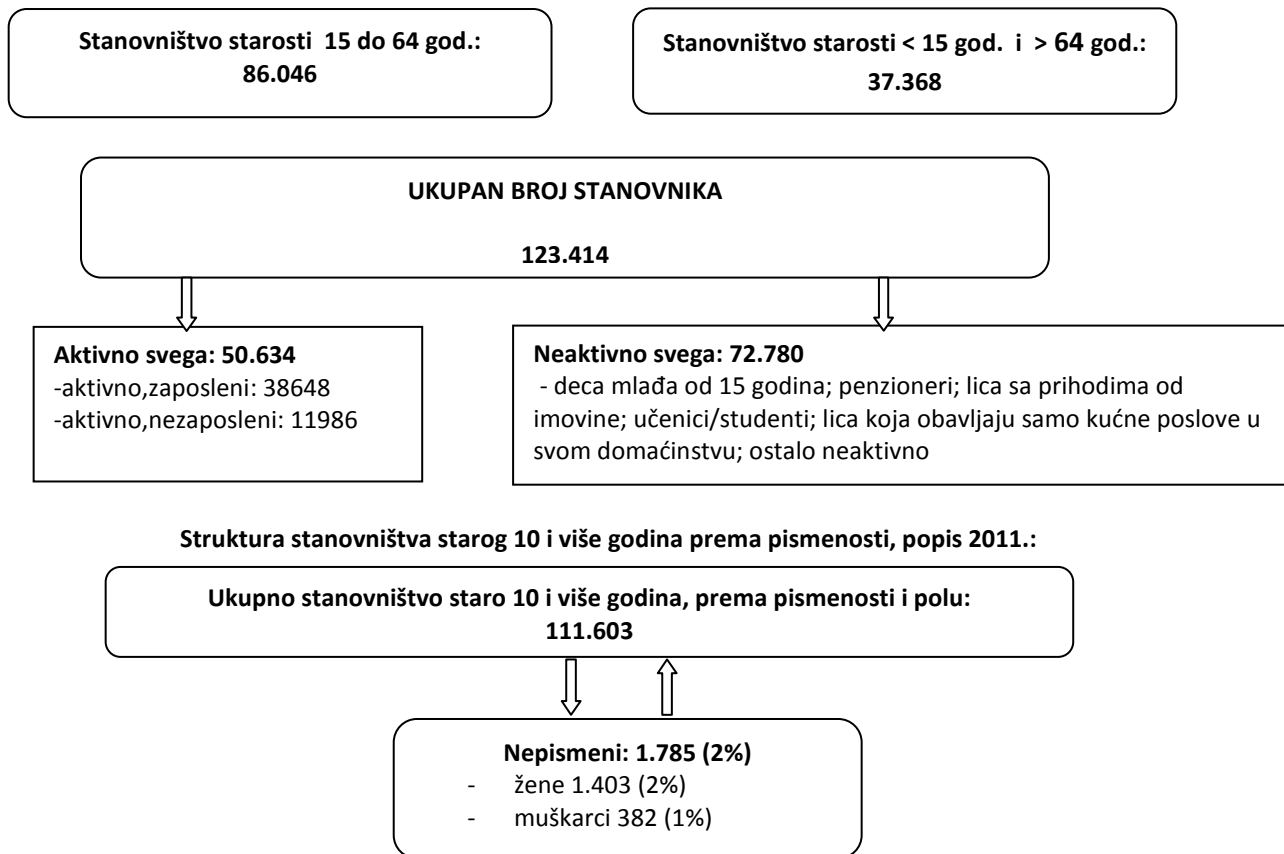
**Stanovništvo starosti 15 do 64 god.: 86.046**

**Stanovništvo starosti < 15 god. i > 64 god.: 37.368**

**UKUPAN BROJ STANOVNIKA**

**123.414**

**Aktivno svega: 50.634**
-aktivno,zaposleni: 38648
-aktivno,nezaposleni: 11986

**Neaktivno svega: 72.780**
- deca mlađa od 15 godina; penzioneri; lica sa prihodima od imovine; učenici/studenti; lica koja obavljaju samo kućne poslove u svom domaćinstvu; ostalo neaktivno

**Struktura stanovništva starog 10 i više godina prema pismenosti, popis 2011.:**

**Ukupno stanovništvo staro 10 i više godina, prema pismenosti i polu: 111.603**

**Nepismeni: 1.785 (2%)**
- žene 1.403 (2%)
- muškarci 382 (1%)